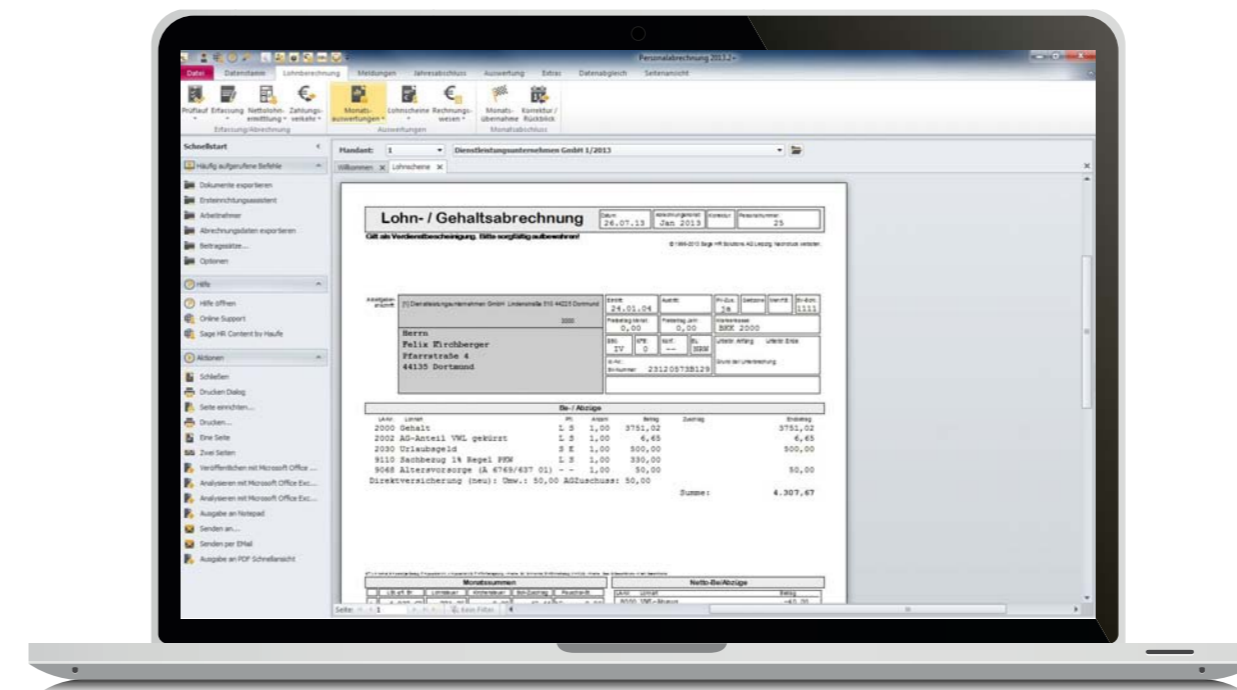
Personalabrechnung 2013

Datei Datenstamm Lohnberechnung Meldungen Jahresabschluss Auswertung Extras Datenabgleich Seitenansicht

Prüflauf Erfassung Nettolohn-ermittlung Zahlungs-verkehr Monats-auswertungen Lohnscheine Rechnungs-wesen Monats-übernahme Korrektur / Rückblick

Erfassung/Abrechnung Auswertungen Monatsabschluss

Schnellstart

Häufig aufgerufene Befehle

Dokumente exportieren

Ersteinrichtungsassistent

Arbeitnehmer

Abrechnungsdaten exportieren

Beitragssätze...

Optionen

Hilfe

Hilfe öffnen

Online Support

Sage HR Content by Haufe

Aktionen

Schließen

Drucken Dialog

Seite einrichten...

Drucken...

Eine Seite

Zwei Seiten

Veröffentlichen mit Microsoft Office ...

Analysieren mit Microsoft Office Exc...

Analysieren mit Microsoft Office Exc...

Ausgabe an Notepad

Senden an...

Senden per EMail

Ausgabe an PDF Schnellansicht

Mandant: 1 Dienstleistungsunternehmen GmbH 1/2013

Willkommen Lohnscheine

Lohn- / Gehaltsabrechnung

Datum 24.07.13 Abrechnungsmonat Jan 2013 Personalnummer 25

Gilt als Verdienstbescheinigung. Bitte sorgfältig aufbewahren!

Arbeitgeber-anschrift [1] Dienstleistungsunternehmen GmbH Lindenstraße 510 44225 Dortmund

Eintritt 24.01.04

Herrn
Felix Kirchberger
Pfarrstraße 4
44135 Dortmund

0,00 0,00 BKK 2000

IV 0 -- BRM

231205738129

Be-/ Abzüge

2000 Gehalt L S 1,00 3751,02 3751,02
2002 AG-Anteil VWL gekürzt L S 1,00 6,65 6,65
2030 Urlaubsgeld S E 1,00 500,00 500,00
9110 Sachbezug 1% Regel PKW L S 1,00 330,00
9068 Altersvorsorge (§ 6769/637 01) - - 1,00 50,00 50,00
Direktversicherung (neu): Umw.: 50,00 AGZuschuss: 50,00

Summe: 4.307,67

Monatssummen

Netto-Be/Abzüge

Seite: 1